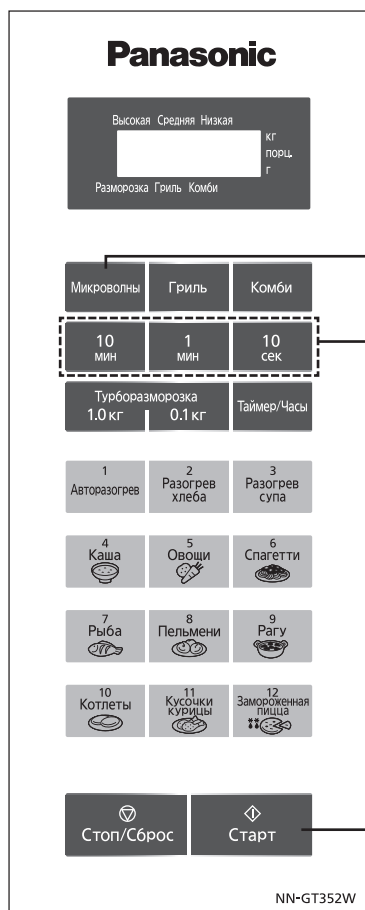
Panasonic

Высокая Средняя Низкая
кг
порц.
г
Разморозка Гриль Комби

Микроволны
Гриль
Комби

10 мин
1 мин
10 сек

Турборазморозка
1.0 кг
0.1 кг
Таймер/Часы

1 Авторазогрев
2 Разогрев хлеба
3 Разогрев супа

4 Каша
5 Овощи
6 Спагетти

7 Рыба
8 Пельмени
9 Рагу

10 Котлеты
11 Кусочки курицы
12 Замороженная пицца

Стоп/Сброс
Старт

NN-GT352W